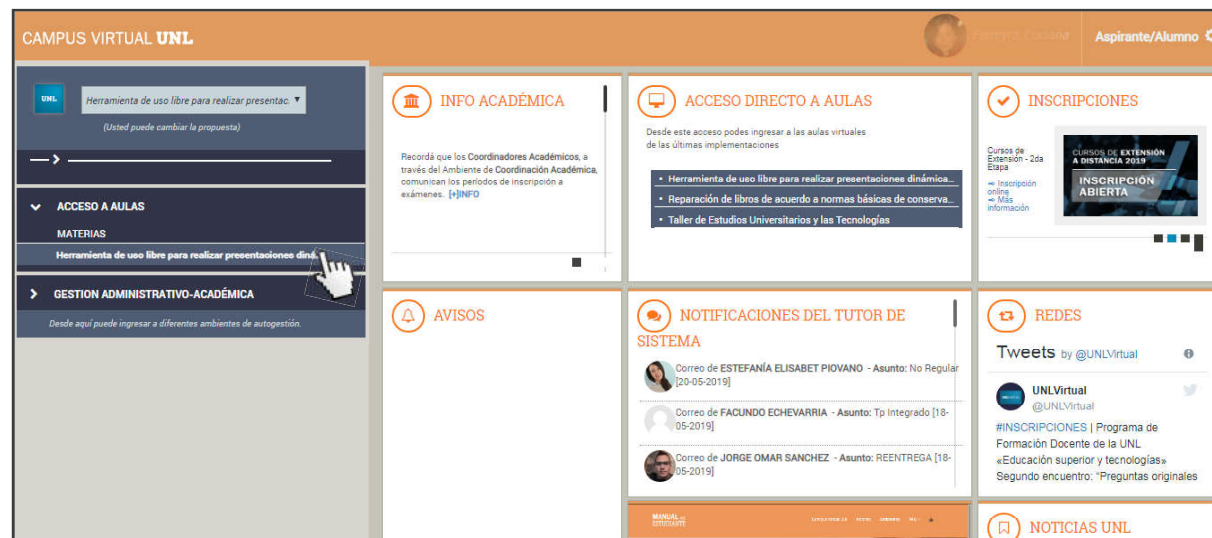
CAMPUS VIRTUAL UNL

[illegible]

Aspirante/Alumno

UNL

Herramienta de uso libre para realizar presentac ▾

(Usted puede cambiar la propuesta)

ACCESO A AULAS

MATERIAS

Herramienta de uso libre para realizar presentaciones diná...

GESTION ADMINISTRATIVO-ACADÉMICA

Desde aquí puede ingresar a diferentes ambientes de autogestión.

INFO ACADÉMICA

Recordá que los Coordinadores Académicos, a través del Ambiente de Coordinación Académica, comunican los periodos de inscripción a exámenes. [+]INFO

ACCESO DIRECTO A AULAS

Desde este acceso podes ingresar a las aulas virtuales de las últimas implementaciones

• Herramienta de uso libre para realizar presentaciones dinámica...
• Reparación de libros de acuerdo a normas básicas de conserva...
• Taller de Estudios Universitarios y las Tecnologías

INSCRIPCIONES

Cursos de Extensión - 2da Etapa

⇒ Inscripción online
⇒ Más información

CURSOS DE EXTENSIÓN A DISTANCIA 2019

INSCRIPCIÓN ABIERTA

AVISOS

NOTIFICACIONES DEL TUTOR DE SISTEMA

Correo de ESTEFANÍA ELISABET PIOVANO - Asunto: No Regular [20-05-2019]

Correo de FACUNDO ECHEVARRIA - Asunto: Tp Integrado [18-05-2019]

Correo de JORGE OMAR SANCHEZ - Asunto: REENTREGA [18-05-2019]

MANUAL DEL ESTUDIANTE

REDES

Tweets by @UNLVirtual

UNLVirtual
@UNLVirtual

#INSCRIPCIONES | Programa de Formación Docente de la UNL «Educación superior y tecnologías» Segundo encuentro: "Preguntas originales

NOTICIAS UNL